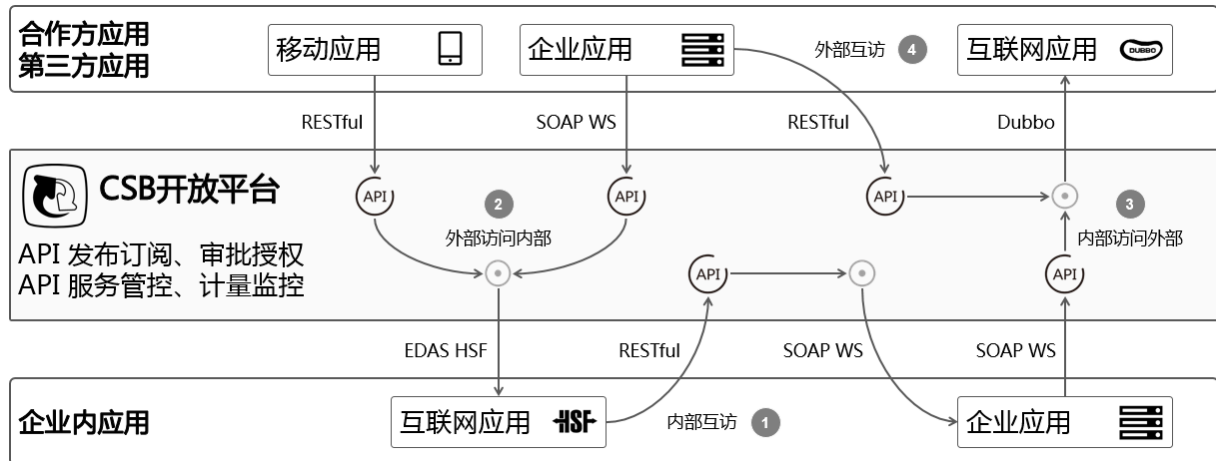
合作方应用
第三方应用

移动应用

企业应用

外部互访 4

互联网应用 DUBBO

RESTful

SOAP WS

RESTful

Dubbo

CSB开放平台

API

API

API

2

外部访问内部

3

内部访问外部

API 发布订阅、审批授权
API 服务管控、计量监控

API

API

EDAS HSF

RESTful

SOAP WS

SOAP WS

企业内应用

互联网应用 HSF

内部互访 1

企业应用